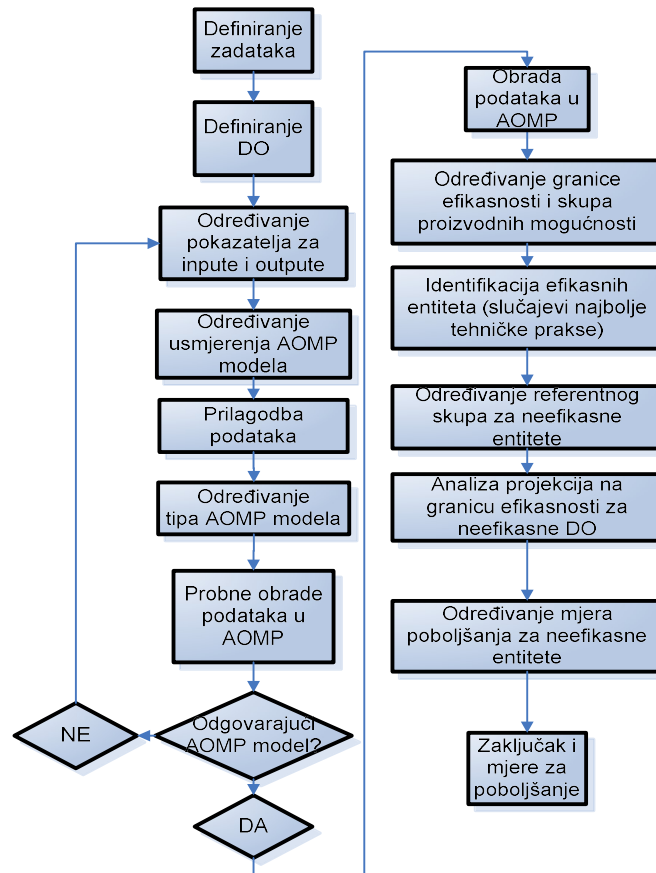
Definiranje zadataka

Definiranje DO

Određivanje pokazatelja za inpute i outpute

Određivanje usmjerenja AOMP modela

Prilagodba podataka

Određivanje tipa AOMP modela

Probne obrade podataka u AOMP

Odgovarajući AOMP model?

NE

DA

Obrada podataka u AOMP

Određivanje granice efikasnosti i skupa proizvodnih mogućnosti

Identifikacija efikasnih entiteta (slučajevi najbolje tehničke prakse)

Određivanje referentnog skupa za neefikasne entitete

Analiza projekcija na granicu efikasnosti za neefikasne DO

Određivanje mjera poboljšanja za neefikasne entitete

Zaključak i mjere za poboljšanje